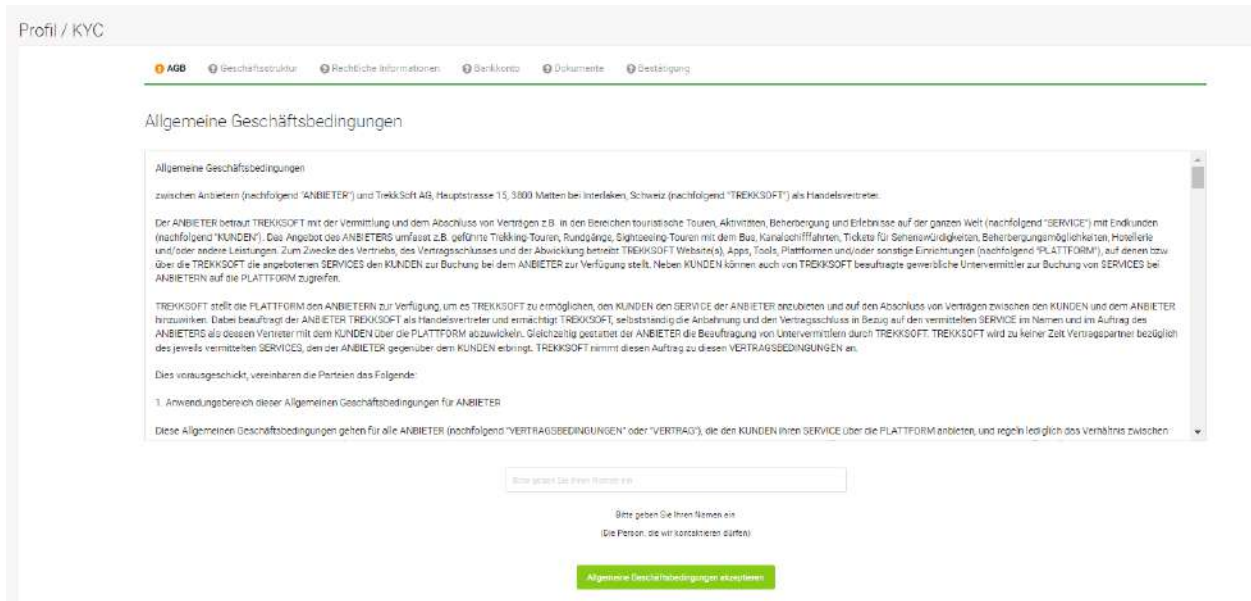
Profil / KYC

AGB  Geschäftsstruktur  Rechtliche Informationen  Bankkonto  Dokumente  Bestätigung

Allgemeine Geschäftsbedingungen

Allgemeine Geschäftsbedingungen

zwischen Anbietern (nachfolgend "ANBIETER") und TrekkSoft AG, Hauptstrasse 15, 3800 Matten bei Interlaken, Schweiz (nachfolgend "TREKKSOFT") als Handelsvertreter.

Der ANBIETER betraut TREKKSOFT mit der Vermittlung und dem Abschluss von Verträgen z.B. in den Bereichen touristische Touren, Aktivitäten, Beherbergung und Erlebnisse auf der ganzen Welt (nachfolgend "SERVICE") mit Endkunden (nachfolgend "KUNDEN"). Das Angebot des ANBIETERS umfasst z.B. geführte Trekking-Touren, Rundgänge, Sightseeing-Touren mit dem Bus, Kanalschifffahrten, Tickets für Sehenswürdigkeiten, Beherbergungsmöglichkeiten, Hotellerie und/oder andere Leistungen. Zum Zwecke des Vertriebs, des Vertragsschlusses und der Abwicklung betreibt TREKKSOFT Website(s), Apps, Tools, Plattformen und/oder sonstige Einrichtungen (nachfolgend "PLATTFORM"), auf denen bzw. über die TREKKSOFT die angebotenen SERVICES den KUNDEN zur Buchung bei dem ANBIETER zur Verfügung stellt. Neben KUNDEN können auch von TREKKSOFT beauftragte gewerbliche Untervermittler zur Buchung von SERVICES bei ANBIETERN auf die PLATTFORM zugreifen.

TREKKSOFT stellt die PLATTFORM den ANBIETERN zur Verfügung, um es TREKKSOFT zu ermöglichen, den KUNDEN den SERVICE der ANBIETER anzubieten und auf den Abschluss von Verträgen zwischen den KUNDEN und dem ANBIETER hinzuwirken. Dabei beauftragt der ANBIETER TREKKSOFT als Handelsvertreter und ermächtigt TREKKSOFT, selbstständig die Anbahnung und den Vertragsschluss in Bezug auf den vermittelten SERVICE im Namen und im Auftrag des ANBIETERS als dessen Vertreter mit dem KUNDEN über die PLATTFORM abzuwickeln. Gleichzeitig gestattet der ANBIETER die Beauftragung von Untervermittlern durch TREKKSOFT. TREKKSOFT wird zu keiner Zeit Vertragspartner bezüglich des jeweils vermittelten SERVICES, den der ANBIETER gegenüber dem KUNDEN erbringt. TREKKSOFT nimmt diesen Auftrag zu diesen VERTRAGSBEDINGUNGEN an.

Dies vorausgeschickt, vereinbaren die Parteien das Folgende:

1. Anwendungsbereich dieser Allgemeinen Geschäftsbedingungen für ANBIETER

Diese Allgemeinen Geschäftsbedingungen gehen für alle ANBIETER (nachfolgend "VERTRAGSBEDINGUNGEN" oder "VERTRAG"), die den KUNDEN ihren SERVICE über die PLATTFORM anbieten, und regeln lediglich das Verhältnis zwischen

Bitte geben Sie Ihren Namen ein

Bitte geben Sie Ihren Namen ein
(Die Person, die wir kontaktieren dürfen)

Allgemeine Geschäftsbedingungen akzeptieren